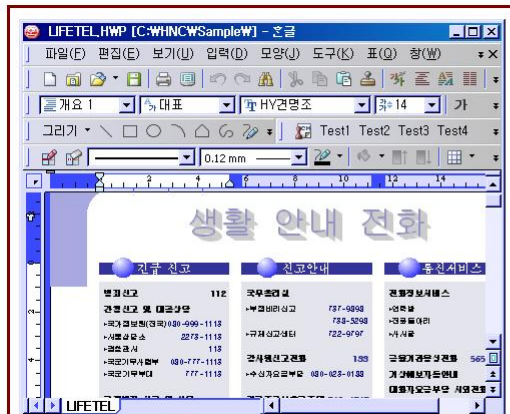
LIFETEL.HWP [C:₩HNC₩Sample₩] - 훈글

파일(F) 편집(E) 보기(U) 입력(D) 모양(J) 도구(K) 표(Q) 창(W)

개요 1 | 대표 | HY견명조 | 14 | 가

그리기 | Test1 Test2 Test3 Test4

0.12 mm

생활 안내 전화

긴급 신고

범죄신고 112

간첩신고 및 대공상담

국가정보원(국번) 080-999-1113

시경상황실 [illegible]

경찰청 113

국군기무사령부 080-777-1113

국군기무부대 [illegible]

신고안내

국무총리실

부정비리신고 737-9898

733-5298

규제신고센터 722-9797

간시행신고전화 188

수사기관부문 080-023-0188

통신서비스

전화정보서비스

전국 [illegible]

전화번호 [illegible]

기사 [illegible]

국제자동통화요금 565

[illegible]

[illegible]

LIFETEL